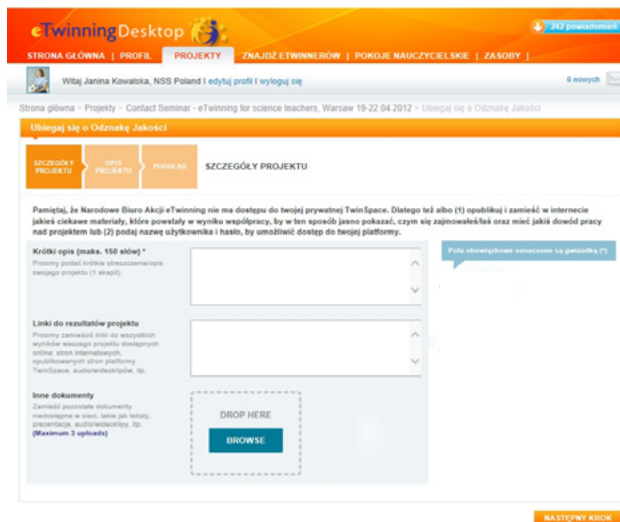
eTwinning Desktop

242 powiadomień

STRONA GŁÓWNA | PROFIL | PROJEKTY | ZNAJDŹ ETWINNERÓW | POKOJE NAUCZYCIELSKIE | ZASOBY |

Witaj Janina Kowalska, NSS Poland I edytuj profil I wyloguj się

6 nowych

Strona główna > Projekty > Contact Seminar - eTwinning for science teachers, Warsaw 19-22.04.2012 > Ubiegaj się o Odznakę Jakości

Ubiegaj się o Odznakę Jakości

SZCZEGÓŁY PROJEKTU | OPIS PROJEKTU | PODGLĄD

SZCZEGÓŁY PROJEKTU

Pamiętaj, że Narodowe Biuro Akcji eTwinning nie ma dostępu do twojej prywatnej TwinSpace. Dlatego też albo (1) opublikuj i zamieść w internecie jakieś ciekawe materiały, które powstały w wyniku współpracy, by w ten sposób jasno pokazać, czym się zajmowałeś/łaś oraz mieć jakiś dowód pracy nad projektem lub (2) podaj nazwę użytkownika i hasło, by umożliwić dostęp do twojej platformy.

Krótki opis (maks. 150 słów) *
Prosimy podać krótkie streszczenie/opis swojego projektu (1 akapit).

Pola obowiązkowe oznaczone są gwiazdką (*)

Linki do rezultatów projektu
Prosimy zamieścić linki do wszystkich wyników waszego projektu dostępnych online: stron internetowych, opublikowanych stron platformy TwinSpace, audio/wideoklipów, itp.

Inne dokumenty
Zamieść pozostałe dokumenty niedostępne w sieci, takie jak teksty, prezentacje, audio/wideoklipy, itp.
(Maximum 3 uploads)

DROP HERE
BROWSE

NASTĘPNY KROK